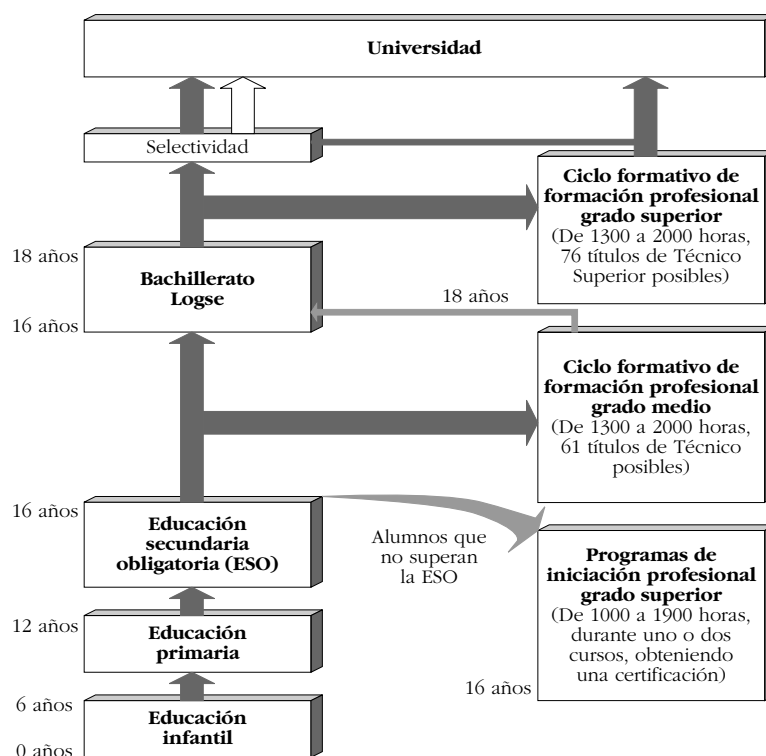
Universidad

Selectividad

Ciclo formativo de formación profesional grado superior
(De 1300 a 2000 horas, 76 títulos de Técnico Superior posibles)

18 años

Bachillerato Logse

18 años

16 años

Ciclo formativo de formación profesional grado medio
(De 1300 a 2000 horas, 61 títulos de Técnico posibles)

16 años

Educación secundaria obligatoria (ESO)

Alumnos que no superan la ESO

Programas de iniciación profesional grado superior
(De 1000 a 1900 horas, durante uno o dos cursos, obteniendo una certificación)

12 años

Educación primaria

16 años

6 años

Educación infantil

0 años